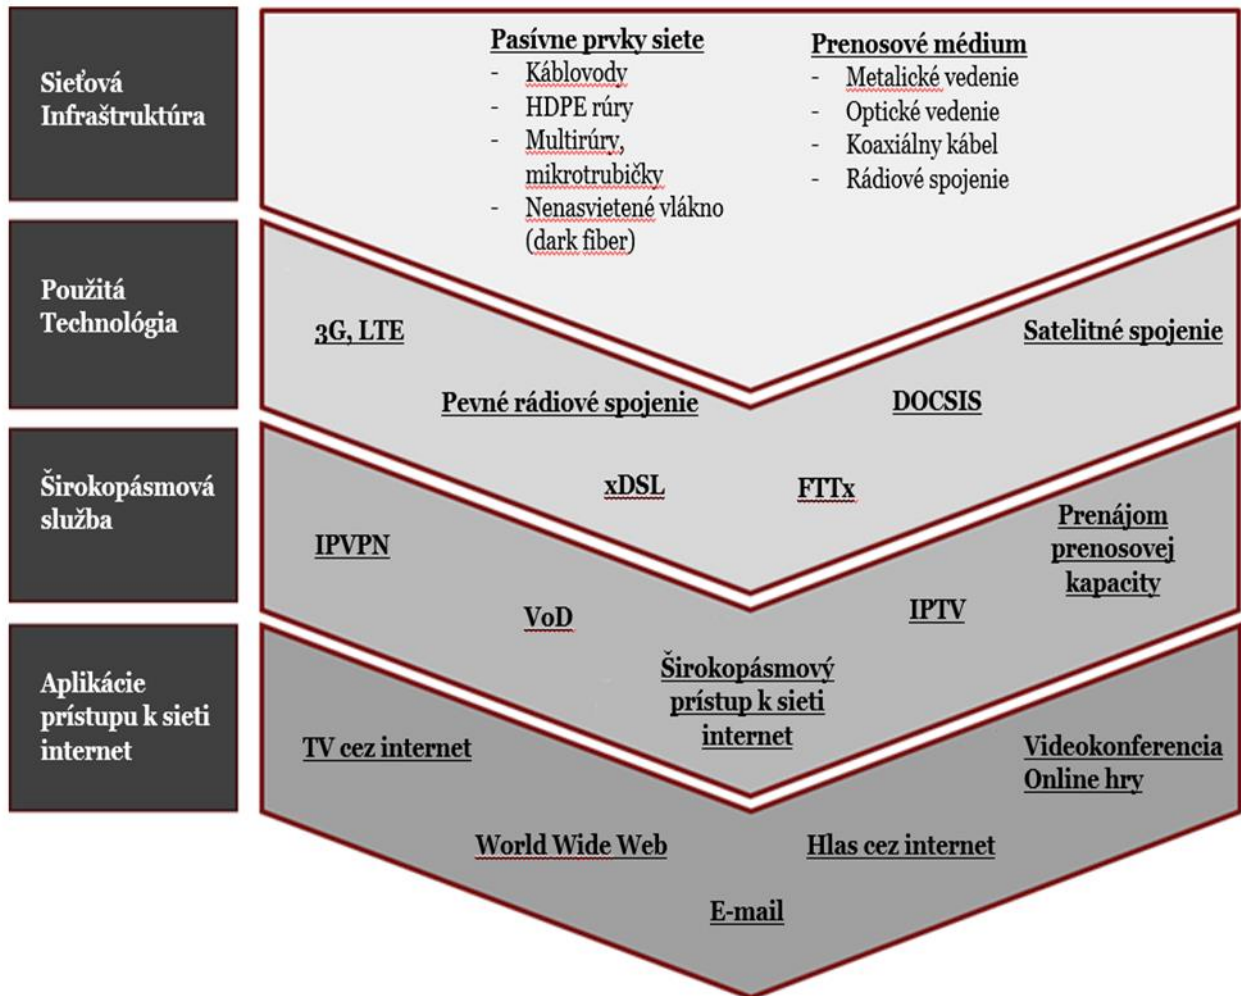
Sieťová Infraštruktúra

Pasívne prvky siete
- Káblovody
- HDPE rúry
- Multirúry, mikrotrubičky
- Nenasvietené vlákno (dark fiber)

Prenosové médium
- Metalické vedenie
- Optické vedenie
- Koaxiálny kábel
- Rádiové spojenie

Použitá Technológia

3G, LTE

Satelitné spojenie

Pevné rádiové spojenie

DOCSIS

Širokopásmová služba

xDSL

FTTx

IPVPN

Prenájom prenosovej kapacity

VoD

IPTV

Aplikácie prístupu k sieti internet

Širokopásmový prístup k sieti internet

TV cez internet

Videokonferencia Online hry

World Wide Web

Hlas cez internet

E-mail